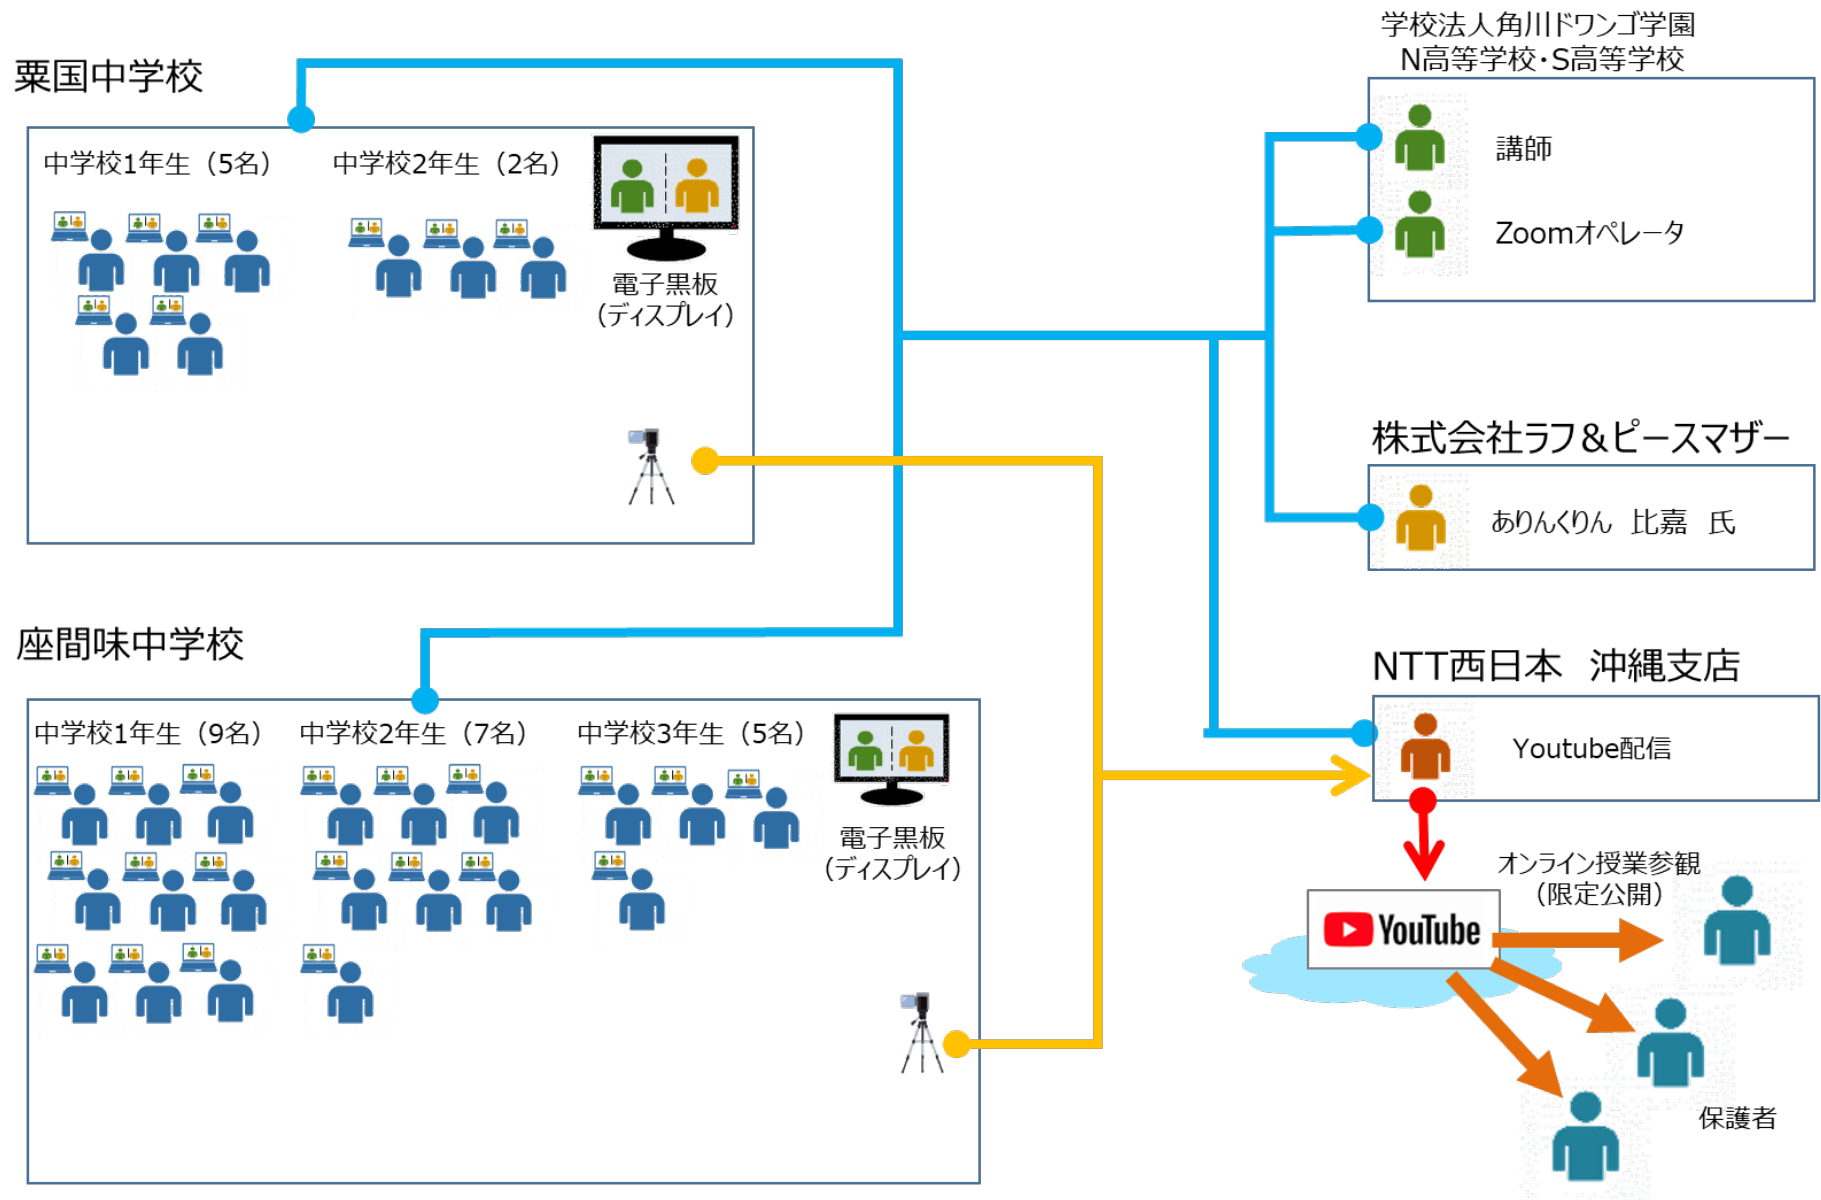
粟国中学校

中学校1年生（5名）

中学校2年生（2名）

電子黒板
（ディスプレイ）

学校法人角川ドワンゴ学園
N高等学校・S高等学校

講師

Zoomオペレータ

株式会社ラフ＆ピースマザー

ありんくりん　比嘉　氏

座間味中学校

中学校1年生（9名）

中学校2年生（7名）

中学校3年生（5名）

電子黒板
（ディスプレイ）

NTT西日本　沖縄支店

Youtube配信

オンライン授業参観
（限定公開）

YouTube

保護者